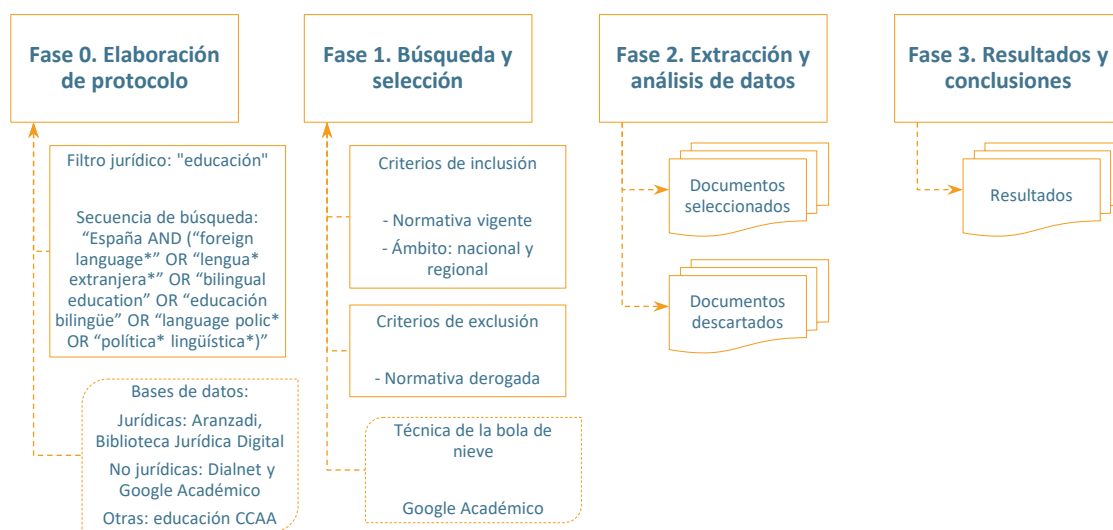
Fase 0. Elaboración de protocolo

Filtro jurídico: "educación"

Secuencia de búsqueda: “España AND (“foreign language*” OR “lengua* extranjera*” OR “bilingual education” OR “educación bilingüe” OR “language polic* OR “política* lingüística*)”

Bases de datos:

Jurídicas: Aranzadi, Biblioteca Jurídica Digital

No jurídicas: Dialnet y Google Académico

Otras: educación CCAA

Fase 1. Búsqueda y selección

Criterios de inclusión

- Normativa vigente

- Ámbito: nacional y regional

Criterios de exclusión

- Normativa derogada

Técnica de la bola de nieve

Google Académico

Fase 2. Extracción y análisis de datos

Documentos seleccionados

Documentos descartados

Fase 3. Resultados y conclusiones

Resultados